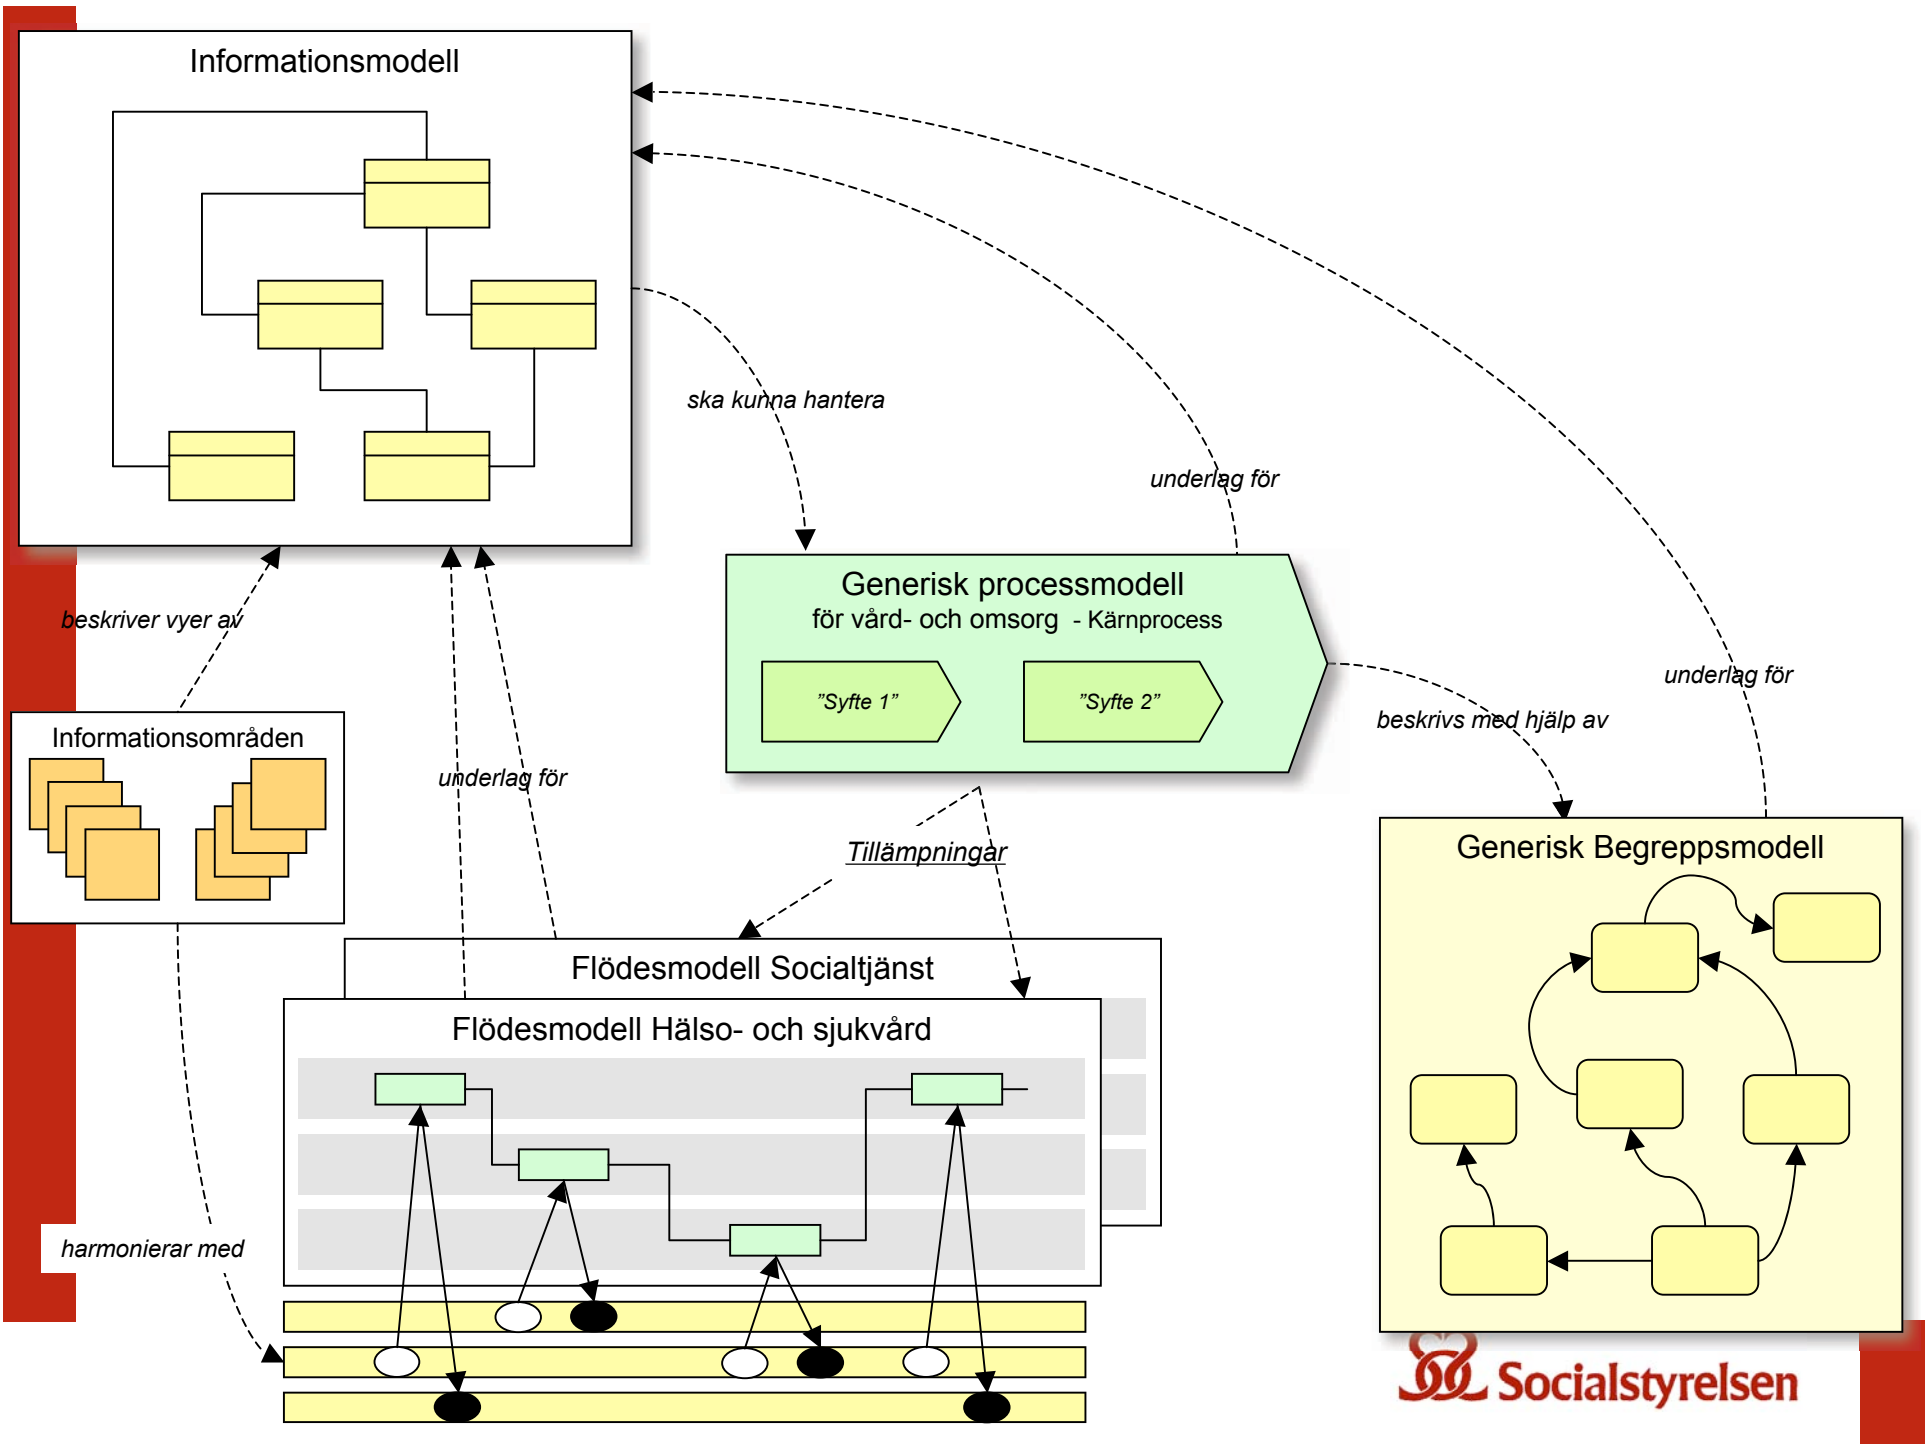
Informationsmodell

ska kunna hantera

underlag för

Generisk processmodell
för vård- och omsorg - Kärnprocess

"Syfte 1"

"Syfte 2"

underlag för

beskrivs med hjälp av

beskriver vyer av

Informationsområden

underlag för

Tillämpningar

Generisk Begreppsmodell

Flödesmodell Socialtjänst

Flödesmodell Hälso- och sjukvård

harmonierar med

Socialstyrelsen